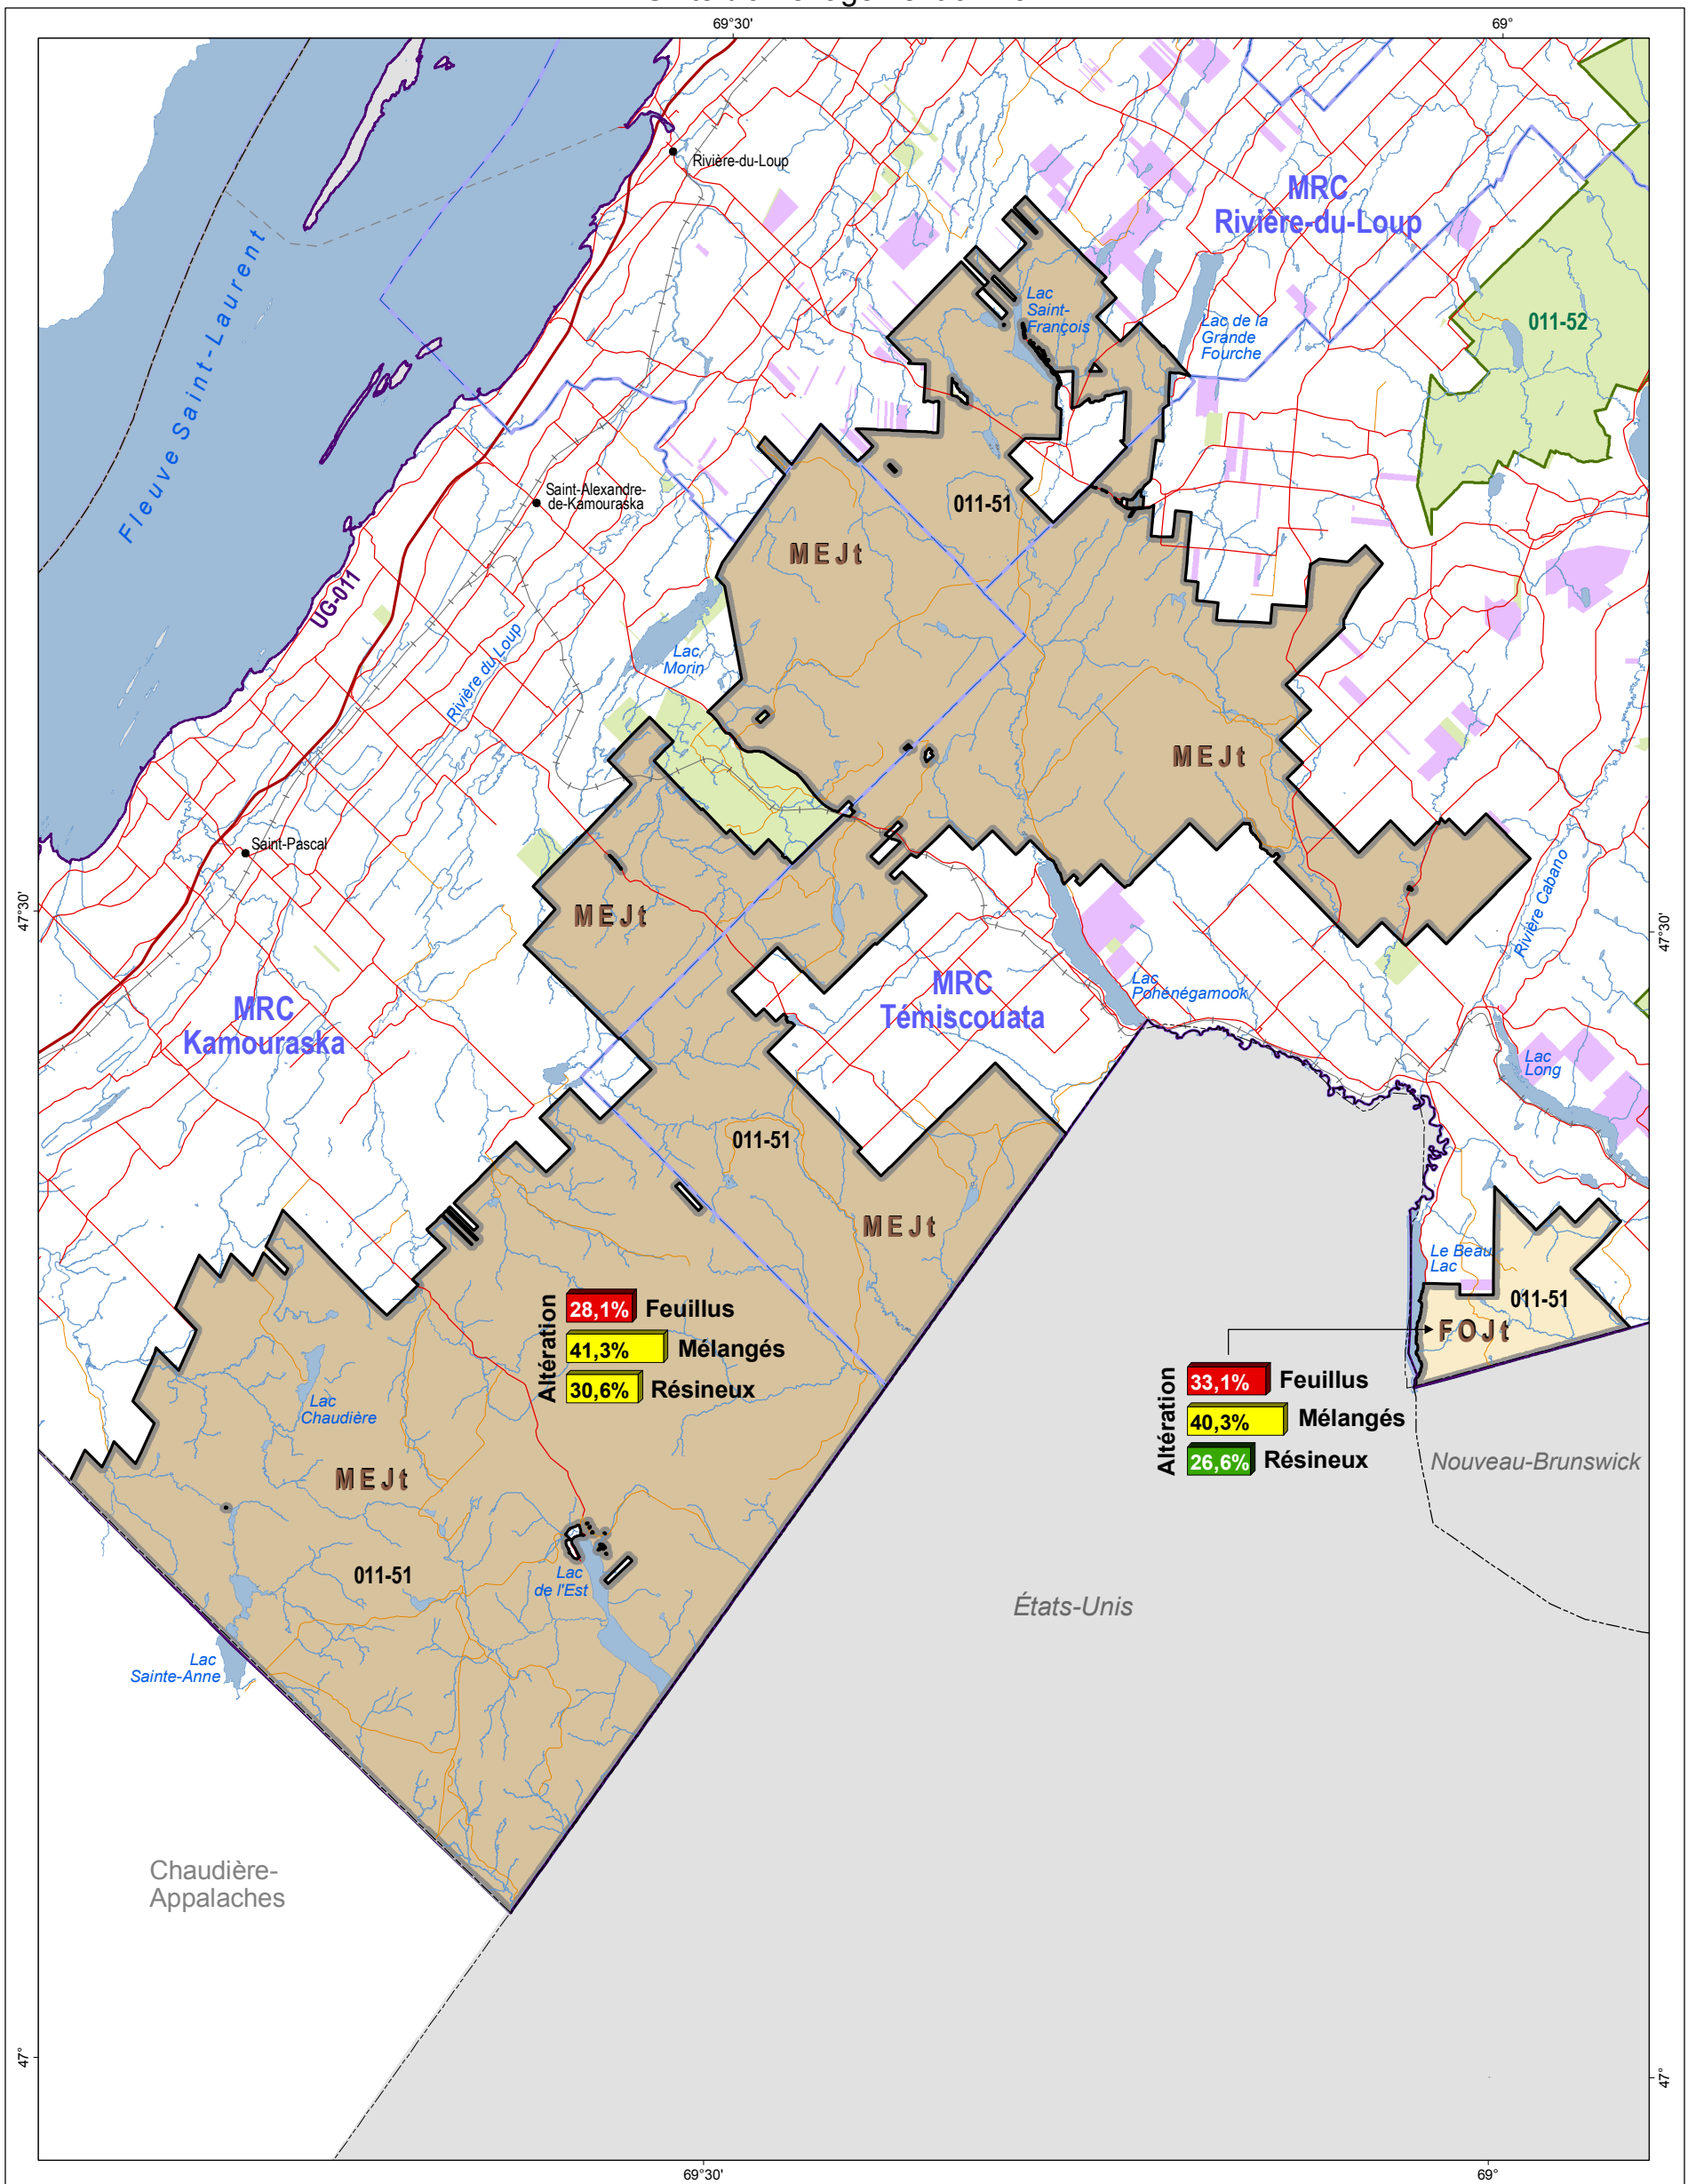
69°30'
69°
Rivière-du-Loup
MRC Rivière-du-Loup
Fleuve Saint-Laurent
Lac Saint-François
Lac de la Grande Fourche
011-52
011-51
Saint-Alexandre-de-Kamouraska
MEJt
UG-011
Rivière du Loup
Lac Morin
MEJt
Saint-Pascal
MEJt
47°30'
47°30'
MRC Témiscouata
Lac Pohénégamook
Rivière Cabano
MRC Kamouraska
Lac Long
011-51
MEJt
Le Beau Lac
011-51
FOJt
Altération
28,1% Feuillus
41,3% Mélangés
30,6% Résineux
Altération
33,1% Feuillus
40,3% Mélangés
26,6% Résineux
Lac Chaudière
MEJt
Nouveau-Brunswick
011-51
Lac de l'Est
États-Unis
Lac Sainte-Anne
Chaudière-Appalaches
47°
47°
69°30'
69°